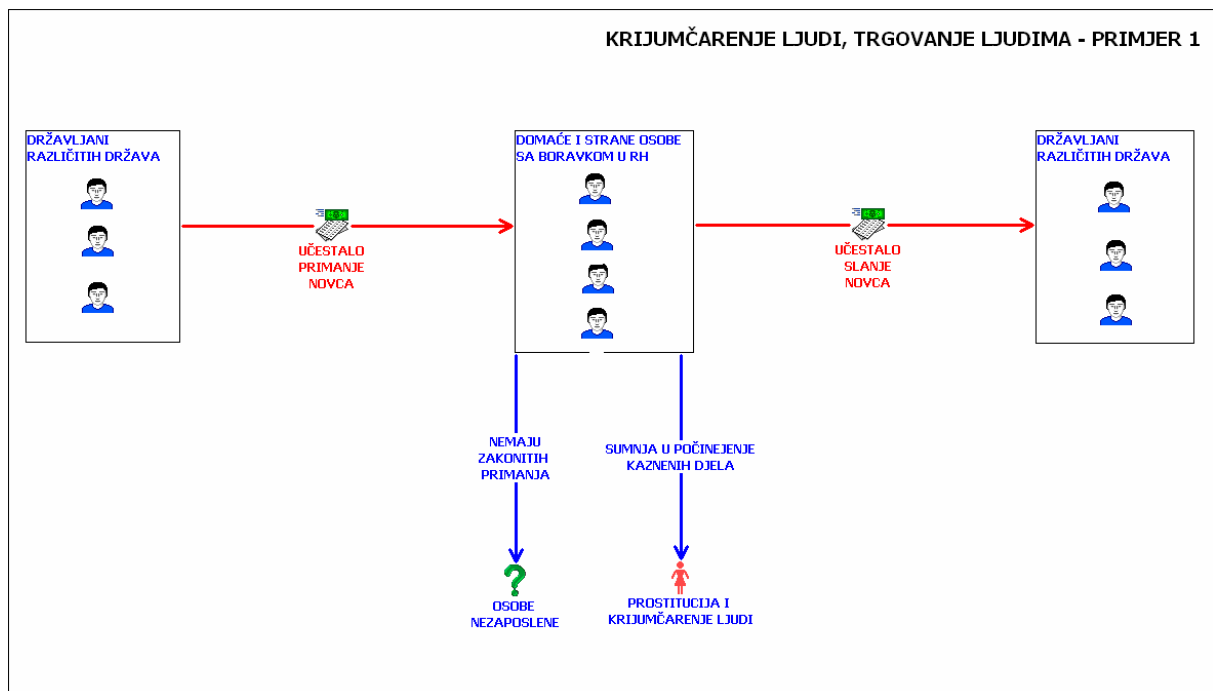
KRIJUMČARENJE LJUDI, TRGOVANJE LJUDIMA - PRIMJER 1

DRŽAVLJANI RAZLIČITIH DRŽAVA

UČESTALO PRIMANJE NOVCA

DOMAĆE I STRANE OSOBE SA BORAVKOM U RH

UČESTALO SLANJE NOVCA

DRŽAVLJANI RAZLIČITIH DRŽAVA

NEMAJU ZAKONITIH PRIMANJA

SUMNJA U POČINEJENJE KAZNENIH DJELA

OSOBE NEZAPOSLENE

PROSTITUCIJA I KRIJUMČARENJE LJUDI